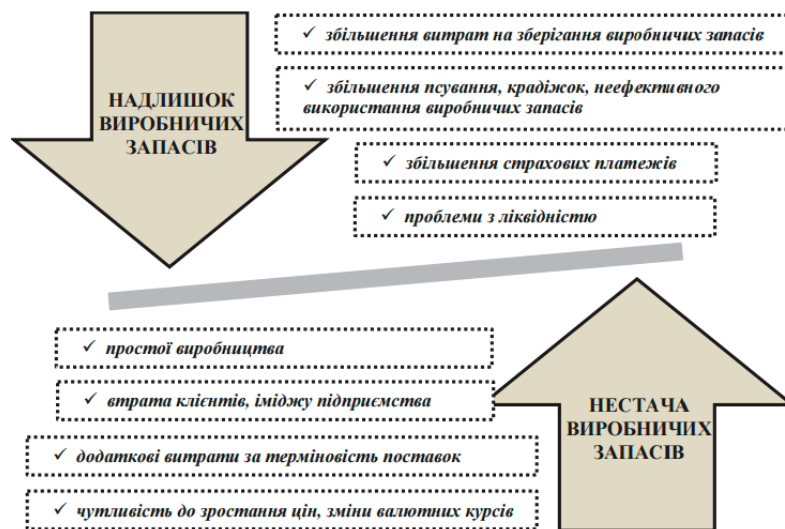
НАДЛИШОК ВИРОБНИЧИХ ЗАПАСІВ

✓ збільшення витрат на зберігання виробничих запасів

✓ збільшення псування, крадіжок, неефективного використання виробничих запасів

✓ збільшення страхових платежів

✓ проблеми з ліквідністю

✓ простої виробництва

✓ втрата клієнтів, іміджу підприємства

✓ додаткові витрати за терміновість поставок

✓ чутливість до зростання цін, зміни валютних курсів

НЕСТАЧА ВИРОБНИЧИХ ЗАПАСІВ